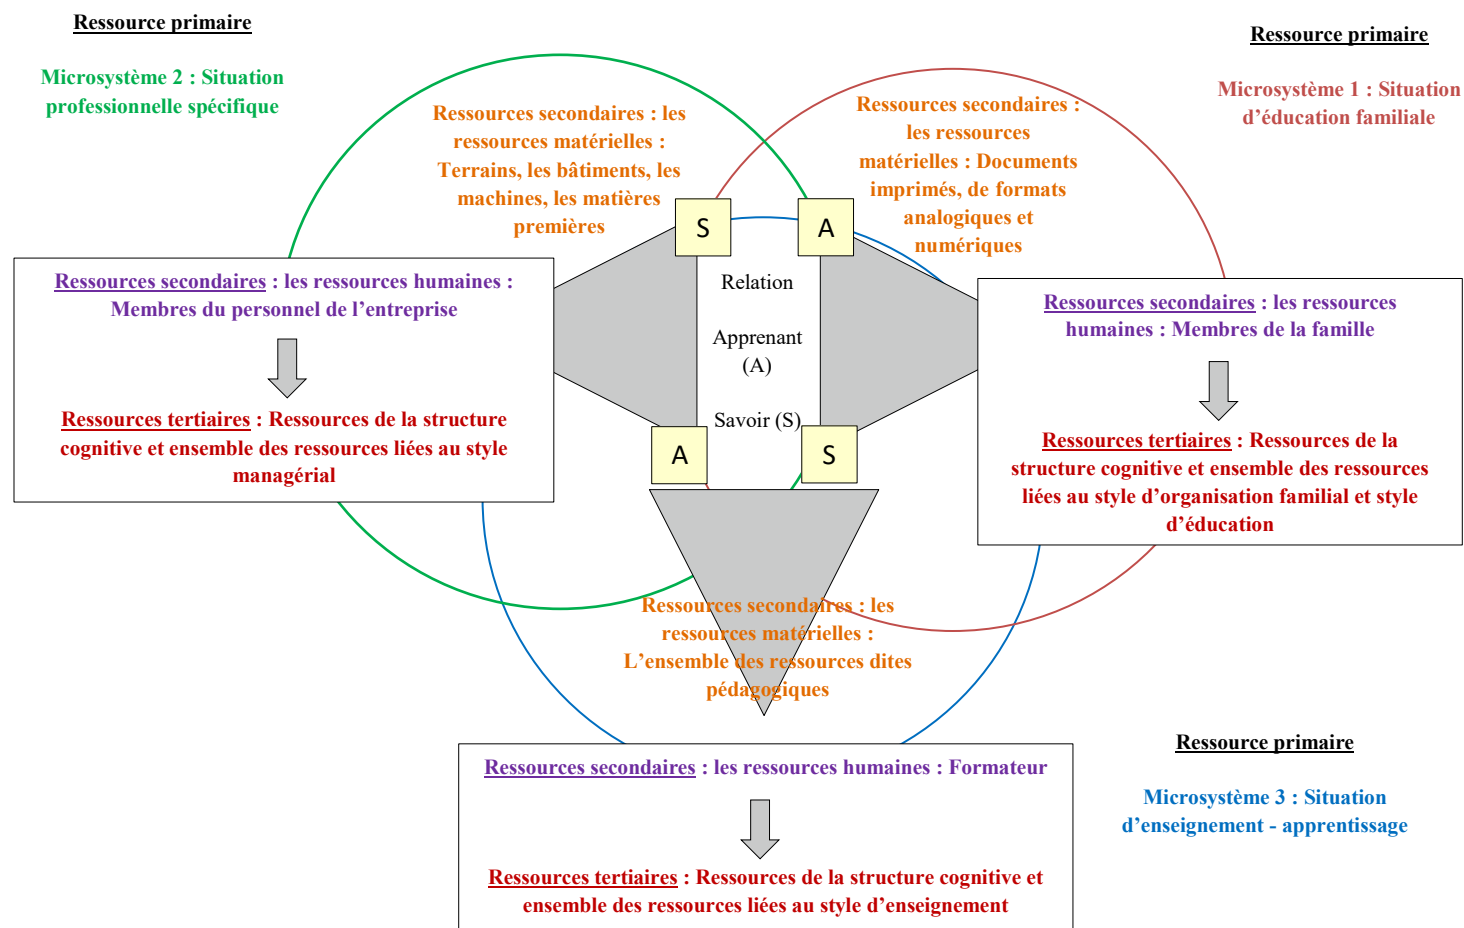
Ressource primaire

Microsystème 2 : Situation professionnelle spécifique

Ressources secondaires : les ressources matérielles : Terrains, les bâtiments, les machines, les matières premières

Ressources secondaires : les ressources matérielles : Documents imprimés, de formats analogiques et numériques

Ressource primaire

Microsystème 1 : Situation d'éducation familiale

S

A

Relation

Apprenant (A)

Savoir (S)

A

S

Ressources secondaires : les ressources humaines : Membres du personnel de l'entreprise

Ressources tertiaires : Ressources de la structure cognitive et ensemble des ressources liées au style managérial

Ressources secondaires : les ressources humaines : Membres de la famille

Ressources tertiaires : Ressources de la structure cognitive et ensemble des ressources liées au style d'organisation familial et style d'éducation

Ressources secondaires : les ressources matérielles : L'ensemble des ressources dites pédagogiques

Ressources secondaires : les ressources humaines : Formateur

Ressources tertiaires : Ressources de la structure cognitive et ensemble des ressources liées au style d'enseignement

Ressource primaire

Microsystème 3 : Situation d'enseignement - apprentissage